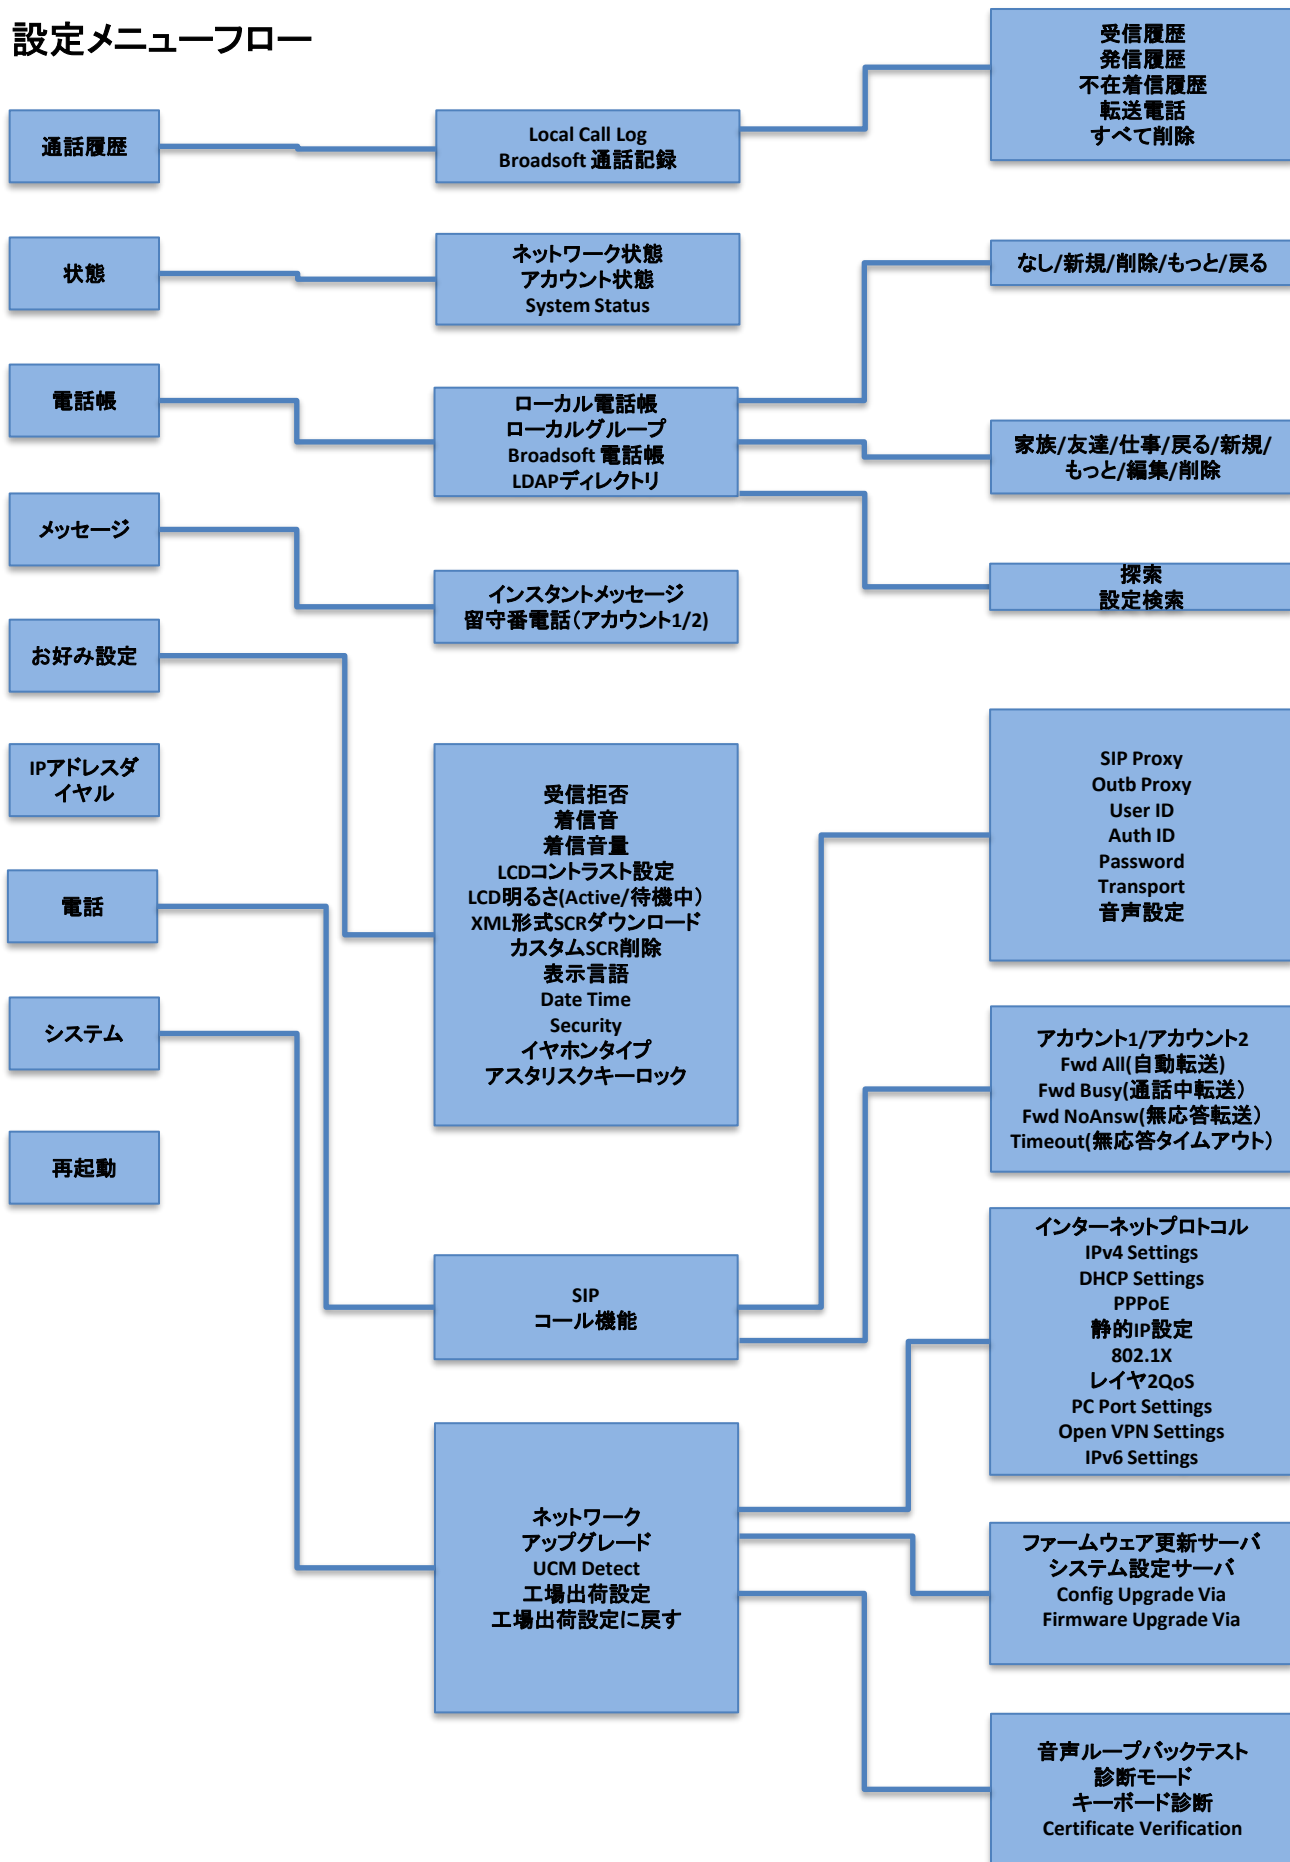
設定メニューフロー

通話履歴

Local Call Log
Broadsoft 通話記録

受信履歴
発信履歴
不在着信履歴
転送電話
すべて削除

状態

ネットワーク状態
アカウント状態
System Status

なし/新規/削除/もっと/戻る

電話帳

ローカル電話帳
ローカルグループ
Broadsoft 電話帳
LDAPディレクトリ

家族/友達/仕事/戻る/新規/もっと/編集/削除

メッセージ

探索
設定検索

インスタントメッセージ
留守番電話(アカウント1/2)

お好み設定

IPアドレスダイヤル

受信拒否
着信音
着信音量
LCDコントラスト設定
LCD明るさ(Active/待機中)
XML形式SCRダウンロード
カスタムSCR削除
表示言語
Date Time
Security
イヤホンタイプ
アスタリスクキーロック

SIP Proxy
Outb Proxy
User ID
Auth ID
Password
Transport
音声設定

電話

システム

アカウント1/アカウント2
Fwd All(自動転送)
Fwd Busy(通話中転送)
Fwd NoAnsw(無応答転送)
Timeout(無応答タイムアウト)

再起動

インターネットプロトコル
IPv4 Settings
DHCP Settings
PPPoE
静的IP設定
802.1X
レイヤ2QoS
PC Port Settings
Open VPN Settings
IPv6 Settings

SIP
コール機能

ネットワーク
アップグレード
UCM Detect
工場出荷設定
工場出荷設定に戻す

ファームウェア更新サーバ
システム設定サーバ
Config Upgrade Via
Firmware Upgrade Via

音声ループバックテスト
診断モード
キーボード診断
Certificate Verification